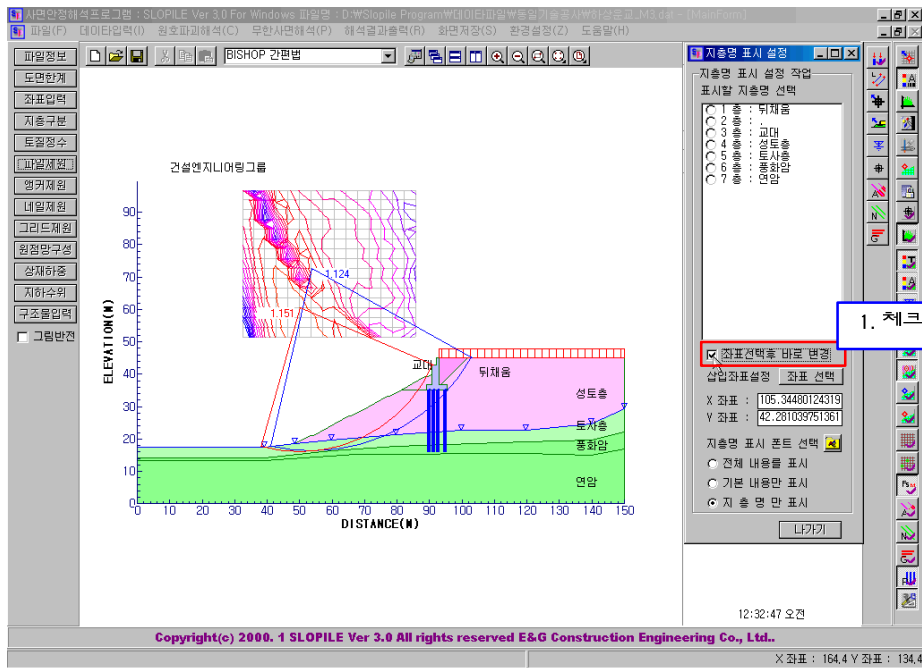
사면안정해석프로그램 : SLOPILE Ver 3.0 For Windows 파일명 : D:\Slopile Program\데이타파일\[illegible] - [MainForm]

파일(F) 데이타입력(I) 원호파괴해석(C) 무한사면해석(P) 해석결과출력(R) 화면저장(S) 환경설정(Z) 도움말(H)

파일정보
도면한계
좌표입력
지층구분
토질정수
파일제원
앵커제원
네일제원
그리드제원
원점망구성
상재하중
지하수위
구조물입력
그림반전

BISHOP 간편법

건설엔지니어링그룹

1.124
1.151
교대
뒤채움
성토층
토사층
풍화암
연암

ELEVATION(M)
DISTANCE(M)
0 10 20 30 40 50 60 70 80 90 100 110 120 130 140 150
10 20 30 40 50 60 70 80 90

지층명 표시 설정
지층명 표시 설정 작업
표시할 지층명 선택
1 층 : 뒤채움
2 층 : .
3 층 : 교대
4 층 : 성토층
5 층 : 토사층
6 층 : 풍화암
7 층 : 연암

1. 체크

좌표선택후 바로 변경
삽입좌표설정 좌표 선택
X 좌표 : 105.34480124319
Y 좌표 : 42.281039751361
지층명 표시 폰트 선택
전체 내용을 표시
기본 내용만 표시
지 층 명 만 표시
나가기

12:32:47 오전

Copyright(c) 2000. 1 SLOPILE Ver 3.0 All rights reserved E&G Construction Engineering Co., Ltd..

X 좌표 : 164.4 Y 좌표 : 134.4